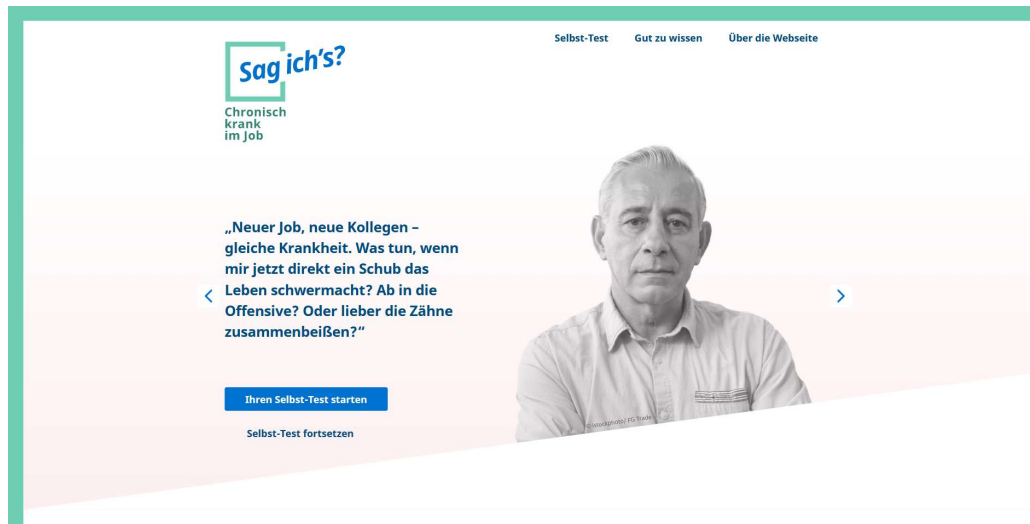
Sag ich's?
Chronisch krank im Job

Selbst-Test Gut zu wissen Über die Webseite

„Neuer Job, neue Kollegen – gleiche Krankheit. Was tun, wenn mir jetzt direkt ein Schub das Leben schwermacht? Ab in die Offensive? Oder lieber die Zähne zusammenbeißen?"

<

>

Ihren Selbst-Test starten

Selbst-Test fortsetzen

© iStockphoto/ FG Trade